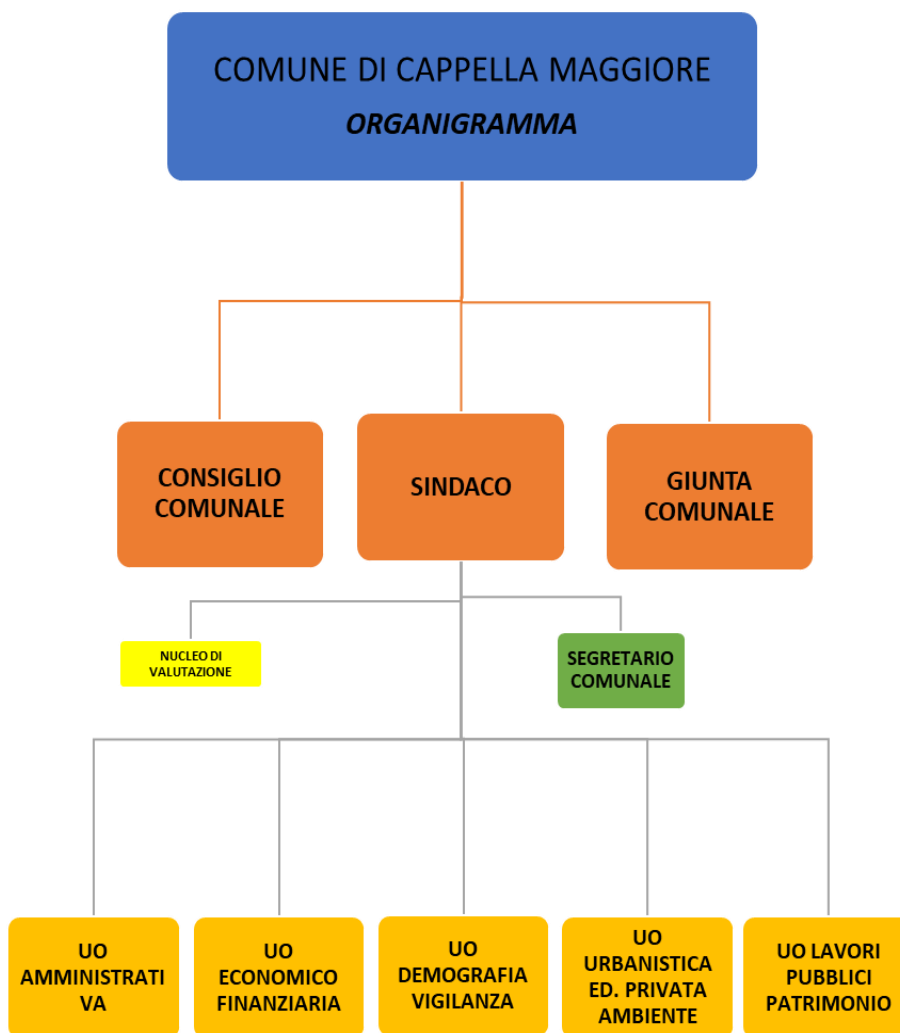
COMUNE DI CAPPELLA MAGGIORE

*ORGANIGRAMMA*

CONSIGLIO COMUNALE

SINDACO

GIUNTA COMUNALE

NUCLEO DI VALUTAZIONE

SEGRETARIO COMUNALE

UO AMMINISTRATIVA

UO ECONOMICO FINANZIARIA

UO DEMOGRAFIA VIGILANZA

UO URBANISTICA ED. PRIVATA AMBIENTE

UO LAVORI PUBBLICI PATRIMONIO